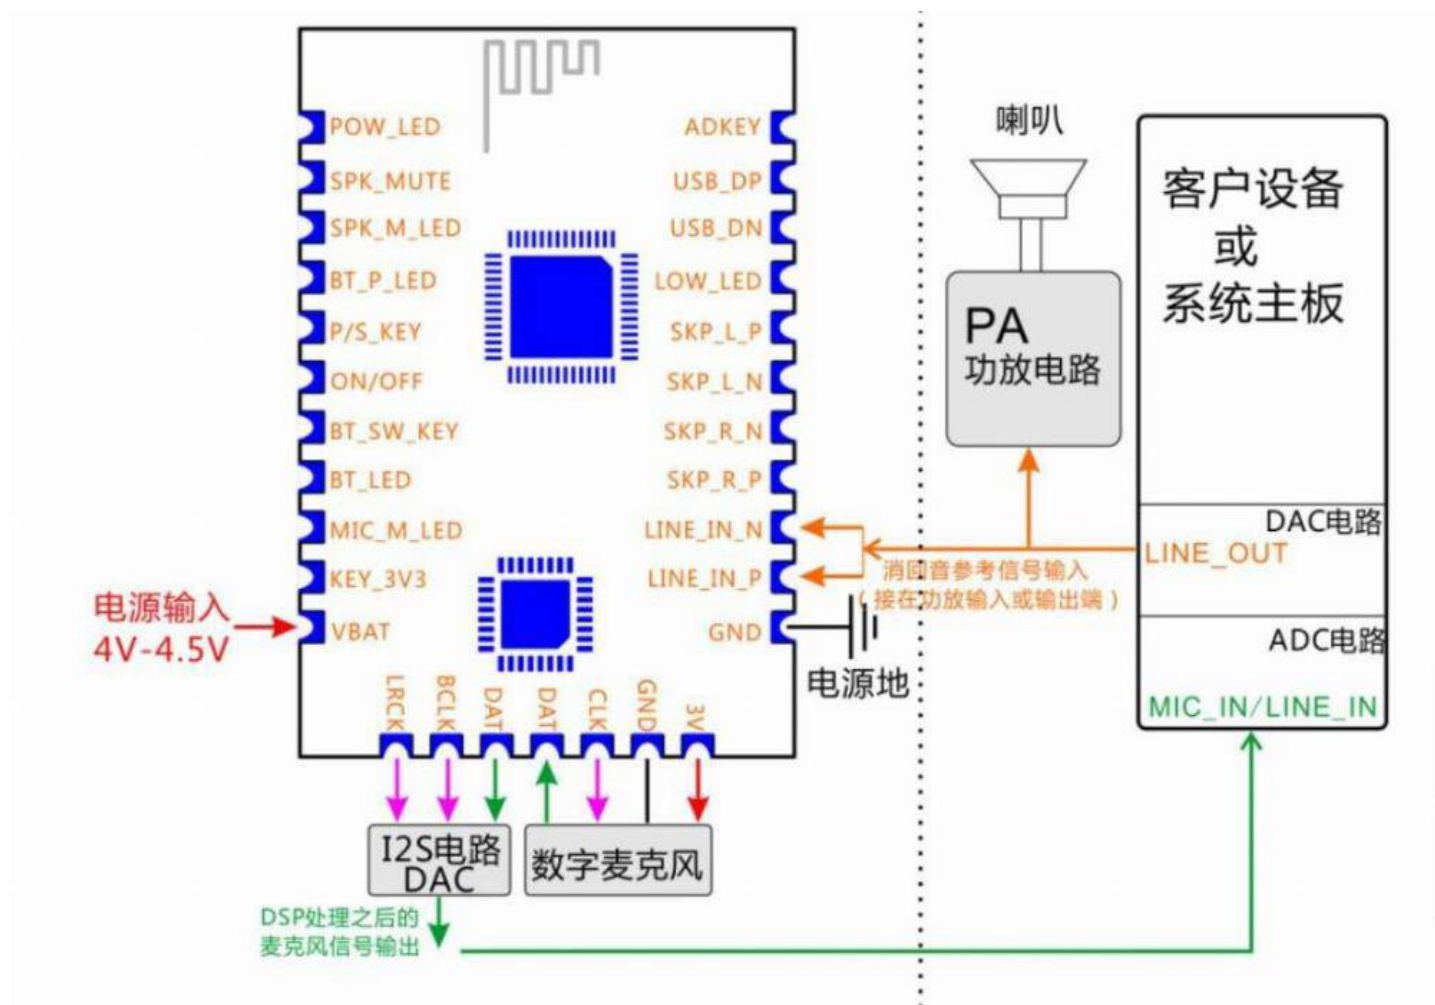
POW_LED
SPK_MUTE
SPK_M_LED
BT_P_LED
P/S_KEY
ON/OFF
BT_SW_KEY
BT_LED
MIC_M_LED
KEY_3V3
VBAT

ADKEY
USB_DP
USB_DN
LOW_LED
SKP_L_P
SKP_L_N
SKP_R_N
SKP_R_P
LINE_IN_N
LINE_IN_P
GND

LRCK
BCLK
DAT
DAT
CLK
GND
3V

电源输入
4V-4.5V

喇叭

PA
功放电路

客户设备
或
系统主板

DAC电路
LINE_OUT
消回音参考信号输入
（接在功放输入或输出端）

ADC电路
MIC_IN/LINE_IN

电源地

I2S电路
DAC

数字麦克风

DSP处理之后的
麦克风信号输出